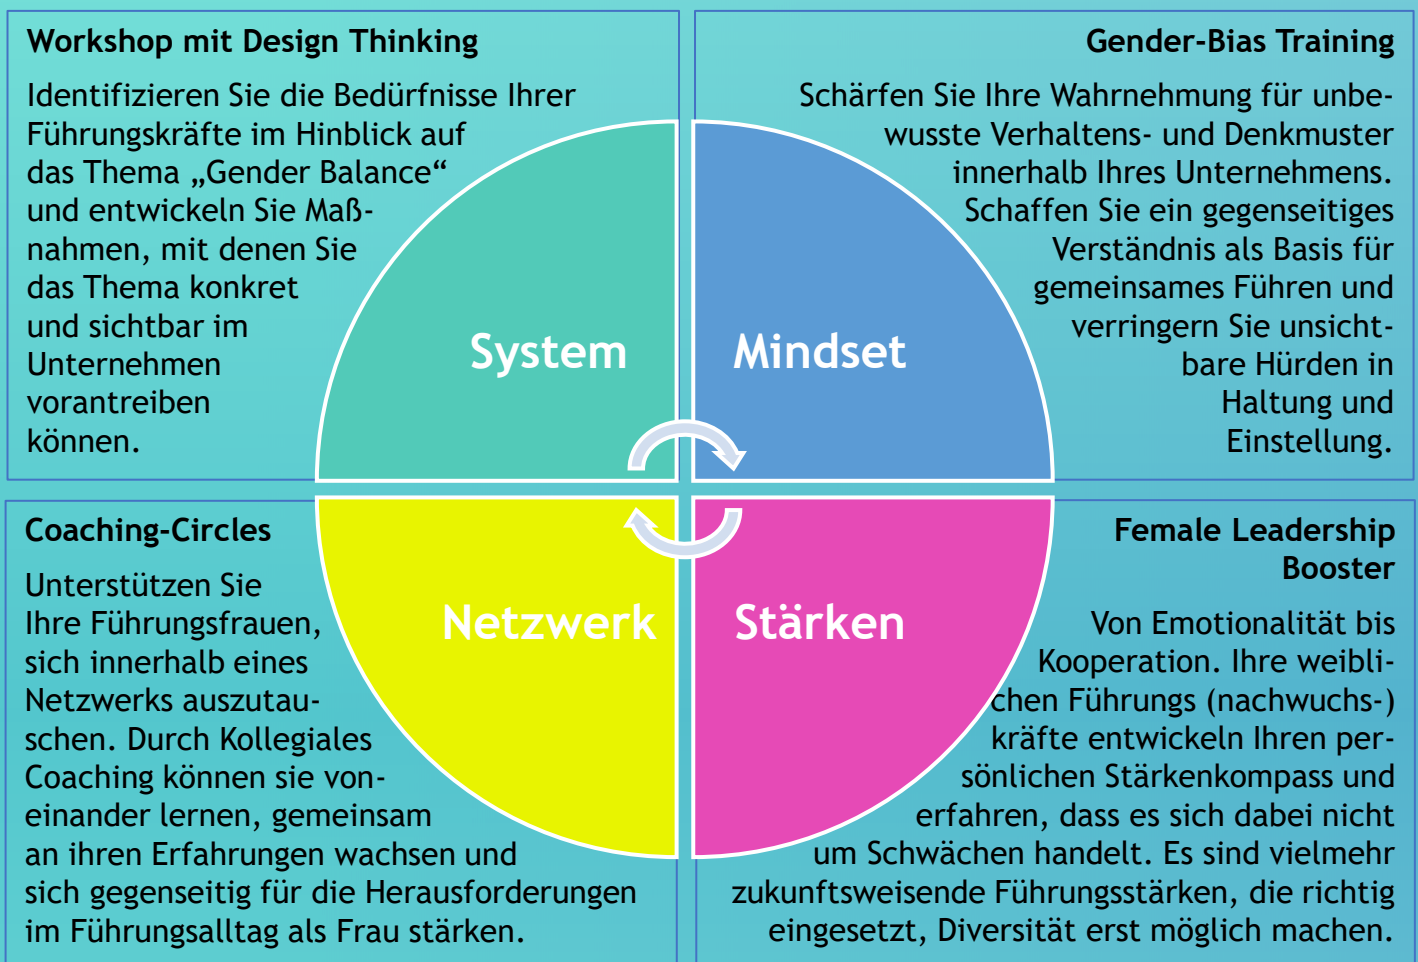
Workshop mit Design Thinking

Identifizieren Sie die Bedürfnisse Ihrer Führungskräfte im Hinblick auf das Thema „Gender Balance“ und entwickeln Sie Maßnahmen, mit denen Sie das Thema konkret und sichtbar im Unternehmen vorantreiben können.

Gender-Bias Training

Schärfen Sie Ihre Wahrnehmung für unbewusste Verhaltens- und Denkmuster innerhalb Ihres Unternehmens. Schaffen Sie ein gegenseitiges Verständnis als Basis für gemeinsames Führen und verringern Sie unsichtbare Hürden in Haltung und Einstellung.

System

Mindset

Netzwerk

Stärken

Coaching-Circles

Unterstützen Sie Ihre Führungsfrauen, sich innerhalb eines Netzwerks auszutauschen. Durch Kollegiales Coaching können sie voneinander lernen, gemeinsam an ihren Erfahrungen wachsen und sich gegenseitig für die Herausforderungen im Führungsalltag als Frau stärken.

Female Leadership Booster

Von Emotionalität bis Kooperation. Ihre weiblichen Führungs (nachwuchs-) kräfte entwickeln Ihren persönlichen Stärkenkompass und erfahren, dass es sich dabei nicht um Schwächen handelt. Es sind vielmehr zukunftsweisende Führungsstärken, die richtig eingesetzt, Diversität erst möglich machen.